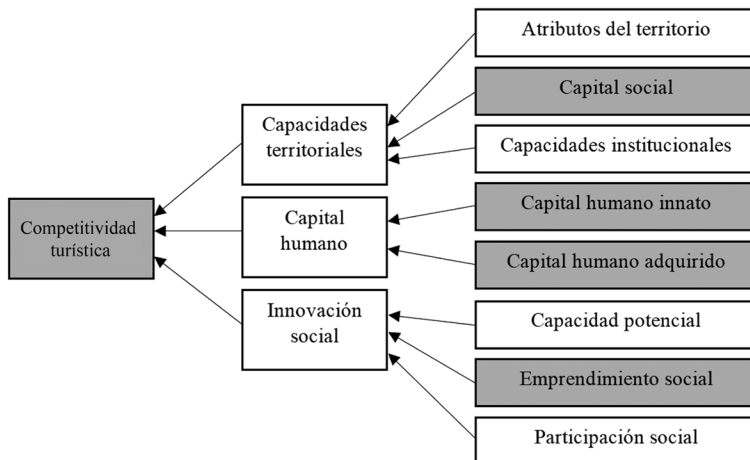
Competitividad turística

Capacidades territoriales

Capital humano

Innovación social

Atributos del territorio

Capital social

Capacidades institucionales

Capital humano innato

Capital humano adquirido

Capacidad potencial

Emprendimiento social

Participación social